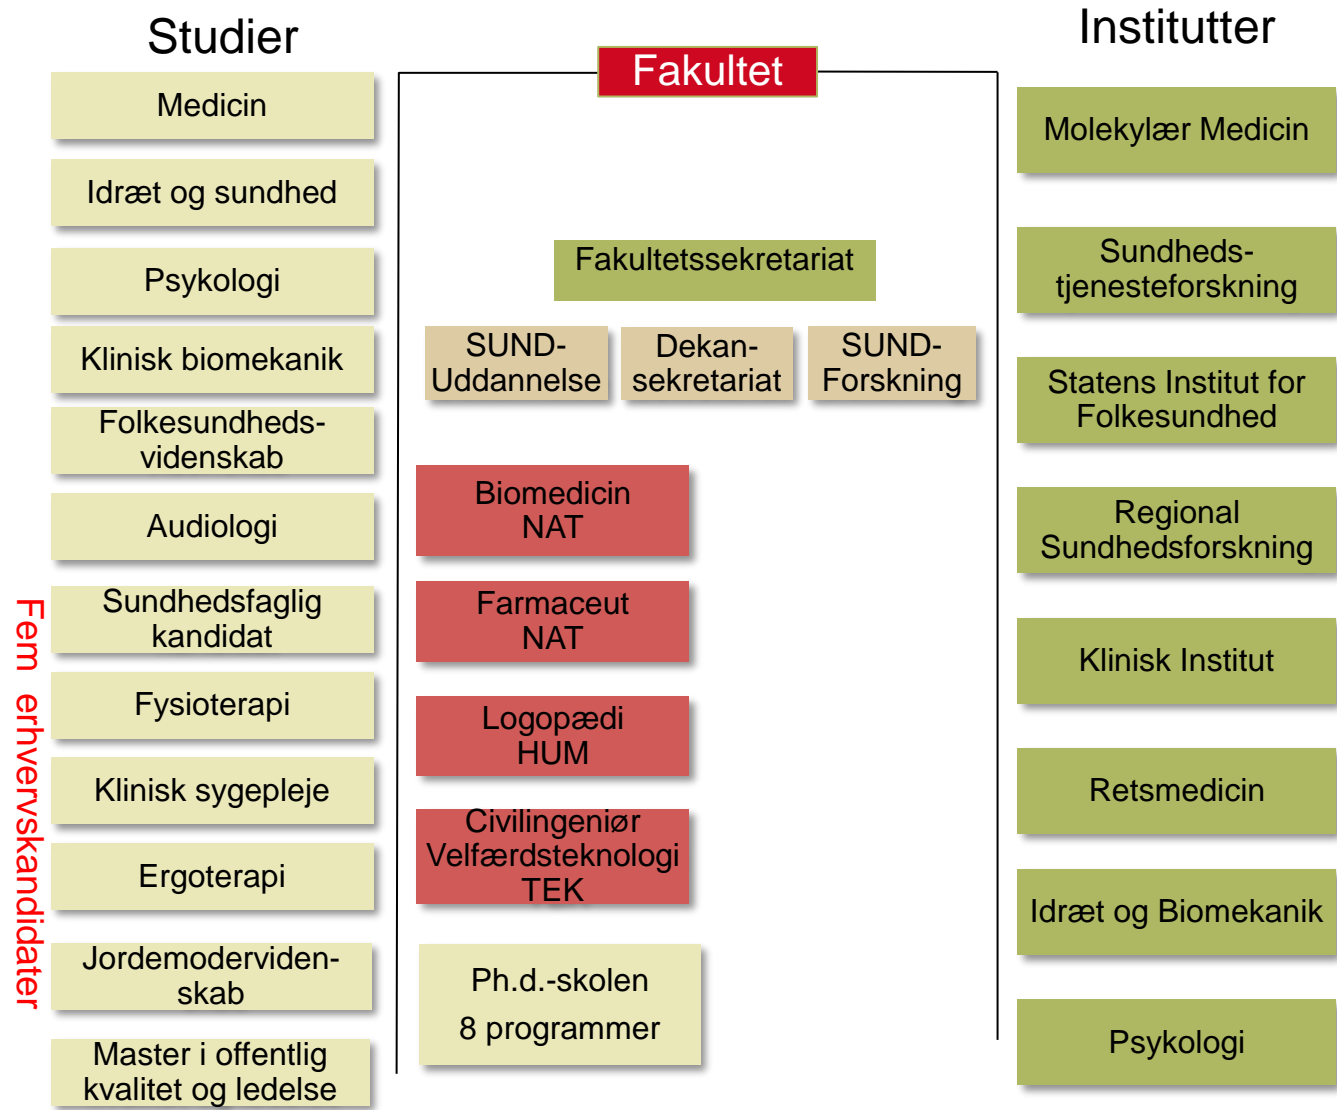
Studier

Medicin

Idræt og sundhed

Psykologi

Klinisk biomekanik

Folkesundhedsvidenskab

Audiologi

Sundhedsfaglig kandidat

Fysioterapi

Klinisk sygepleje

Ergoterapi

Jordemodervidenskab

Master i offentlig kvalitet og ledelse

Fem erhvervskandidater

Fakultet

Fakultetssekretariat

SUND-Uddannelse

Dekansekretariat

SUND-Forskning

Biomedicin NAT

Farmaceut NAT

Logopædi HUM

Civilingeniør Velfærdsteknologi TEK

Ph.d.-skolen
8 programmer

Institutter

Molekylær Medicin

Sundhedstjenesteforskning

Statens Institut for Folkesundhed

Regional Sundhedsforskning

Klinisk Institut

Retsmedicin

Idræt og Biomekanik

Psykologi